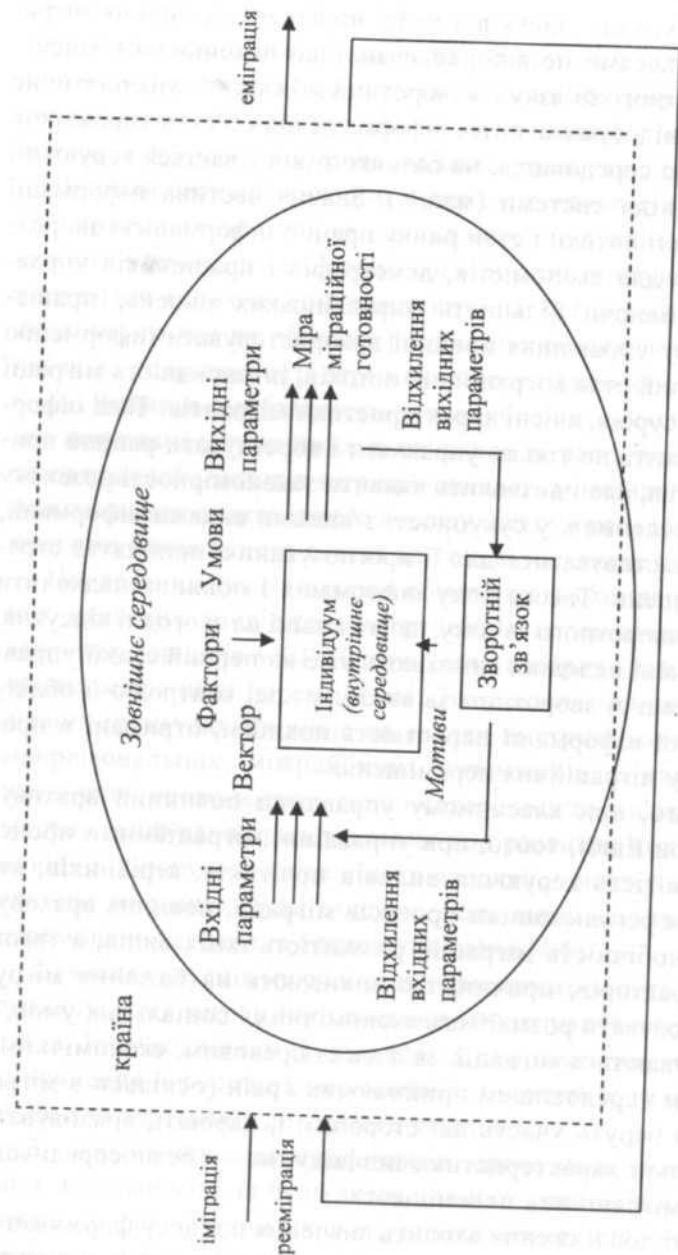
еміграція

країна

Зовнішнє середовище

Вхідні параметри

Вектор

Фактори

Умови

Вихідні параметри

Міра міграційної готовності

Індивідуум (внутрішнє середовище)

Мотиви

Відхилення вхідних параметрів

Зворотний зв'язок

Відхилення вихідних параметрів

імміграція

рееміграція